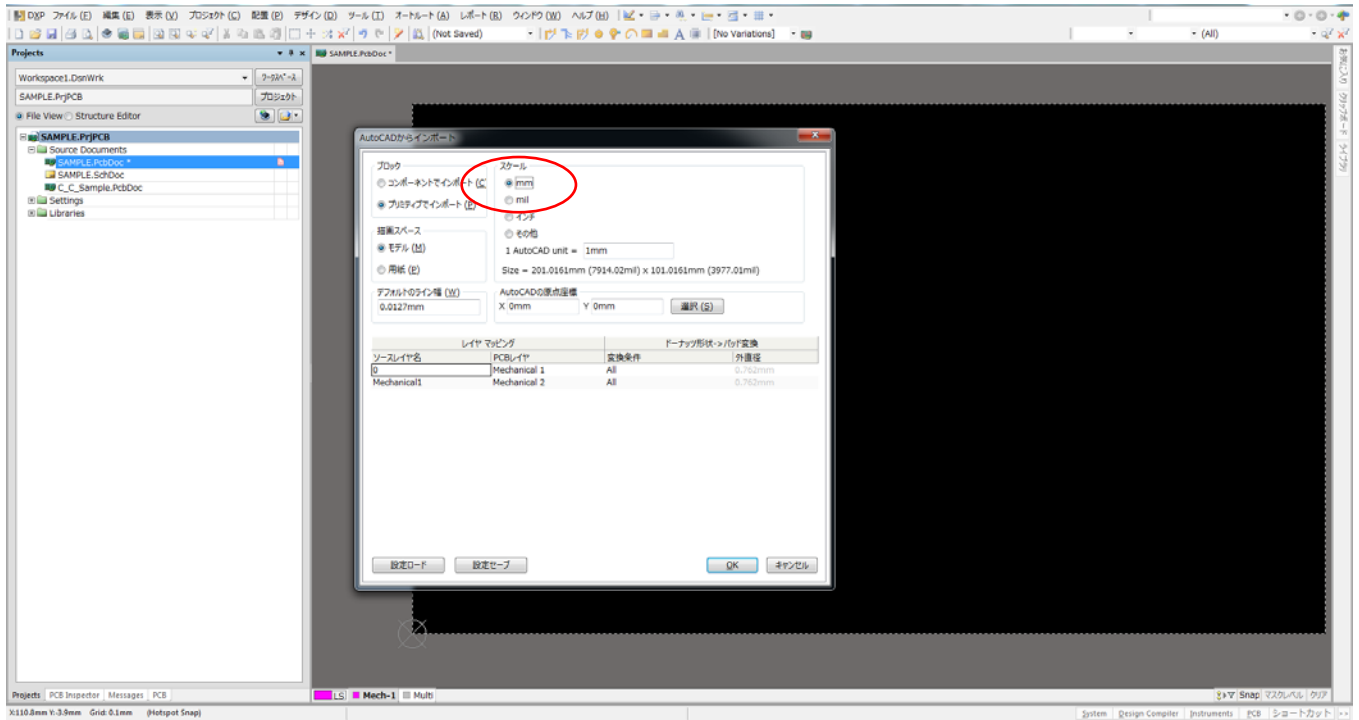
DXP ファイル (F) 編集 (E) 表示 (V) プロジェクト (C) 配置 (P) デザイン (D) ツール (T) オートルート (A) レポート (R) ウィンドウ (W) ヘルプ (H)

(Not Saved) [No Variations] (All)

Projects

Workspace1.DsnWrk ワークスペース

SAMPLE.PrjPCB プロジェクト

File View Structure Editor

SAMPLE.PrjPCB
Source Documents
SAMPLE.PcbDoc *
SAMPLE.SchDoc
C_C_Sample.PcbDoc
Settings
Libraries

SAMPLE.PcbDoc *

AutoCADからインポート

ブロック
コンポーネントでインポート (C)
プリミティブでインポート (E)

スケール
mm
mil
インチ
その他
1 AutoCAD unit = 1mm
Size = 201.0161mm (7914.02mil) x 101.0161mm (3977.01mil)

描画スペース
モデル (M)
用紙 (P)

デフォルトのライン幅 (W)
0.0127mm

AutoCADの原点座標
X 0mm Y 0mm 選択 (S)

| レイヤ マッピング | | ドーナッツ形状->パッド変換 | |
|---|---|---|---|
| ソースレイヤ名 | PCBレイヤ | 変換条件 | 外径径 |
| 0 | Mechanical 1 | All | 0.762mm |
| Mechanical1 | Mechanical 2 | All | 0.762mm |

設定ロード 設定セーブ OK キャンセル

お気に入り クリップボード ライブラリ

Projects PCB Inspector Messages PCB

LS Mech-1 Multi

ｽﾅｯﾌﾟ Snap マスクレベル クリア

X:110.8mm Y:-3.9mm Grid: 0.1mm (Hotspot Snap)

System Design Compiler Instruments PCB ショートカット >>